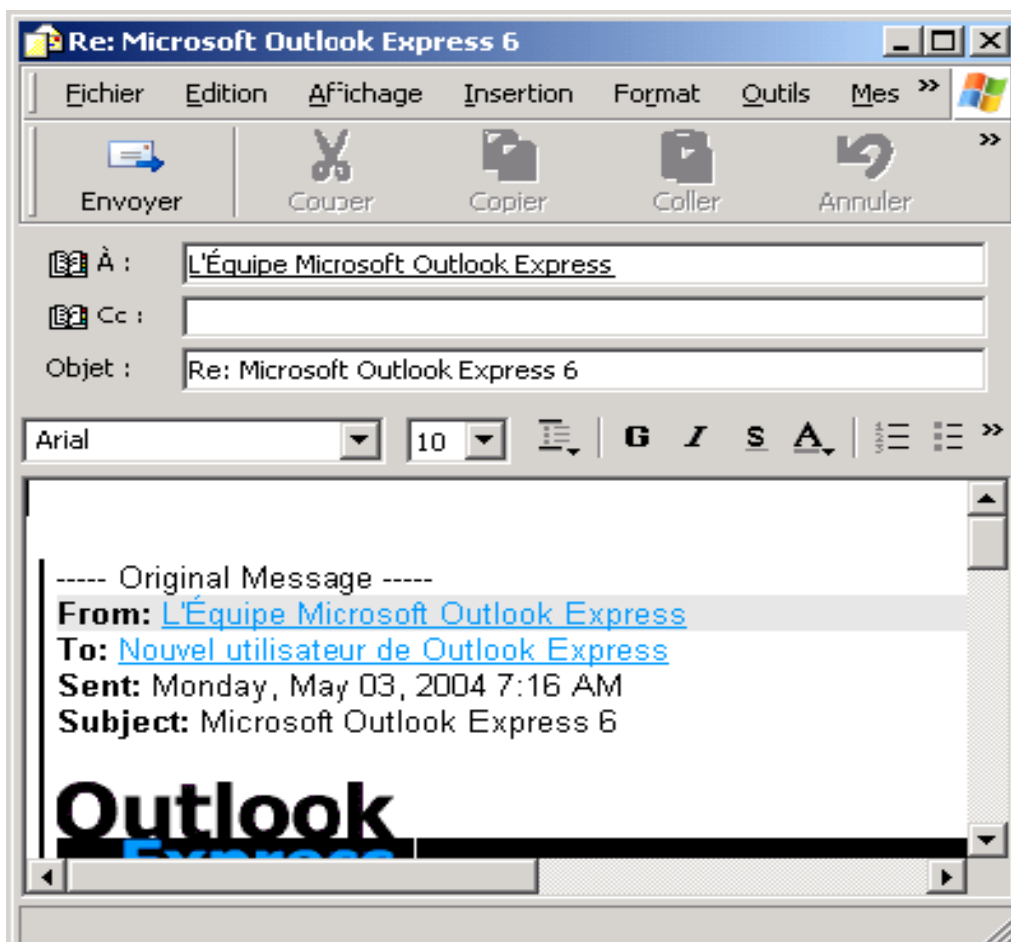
Re: Microsoft Outlook Express 6

Fichier Edition Affichage Insertion Format Outils Mes »

Envoyer Couper Copier Coller Annuler »

À : L'Équipe Microsoft Outlook Express

Cc :

Objet : Re: Microsoft Outlook Express 6

Arial 10 G I S A »

----- Original Message -----
**From:** L'Équipe Microsoft Outlook Express
**To:** Nouvel utilisateur de Outlook Express
**Sent:** Monday, May 03, 2004 7:16 AM
**Subject:** Microsoft Outlook Express 6

Outlook
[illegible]